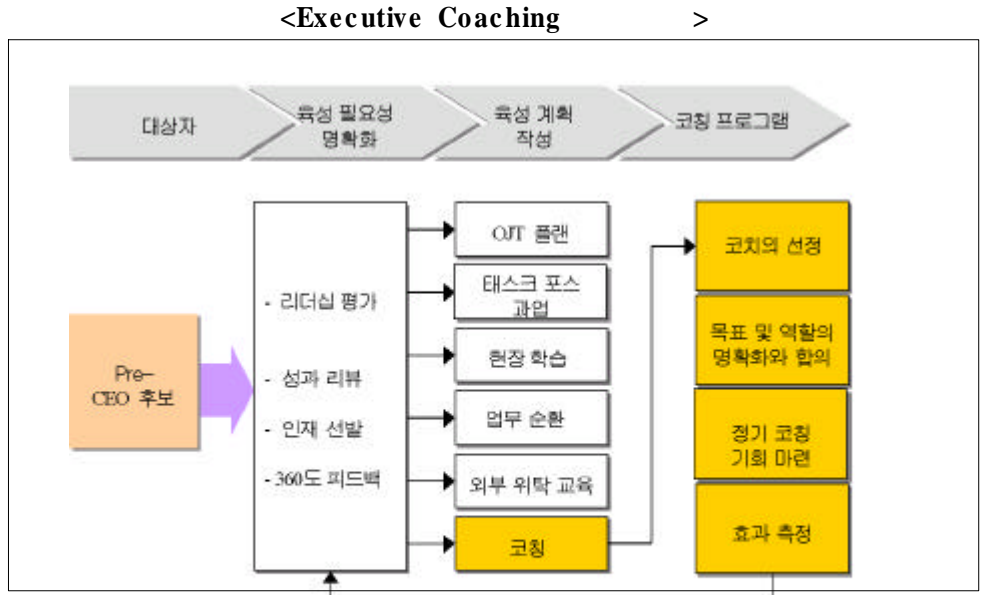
<Executive Coaching >

대상자

육성 필요성 명확화

육성 계획 작성

코칭 프로그램

Pre-CEO 후보

- 리더십 평가

- 성과 리뷰

- 인재 선발

- 360도 피드백

OJT 플랜

태스크 포스 과업

현장 학습

업무 순환

외부 위탁 교육

코칭

코치의 선정

목표 및 역할의 명확화와 합의

정기 코칭 기회 마련

효과 측정